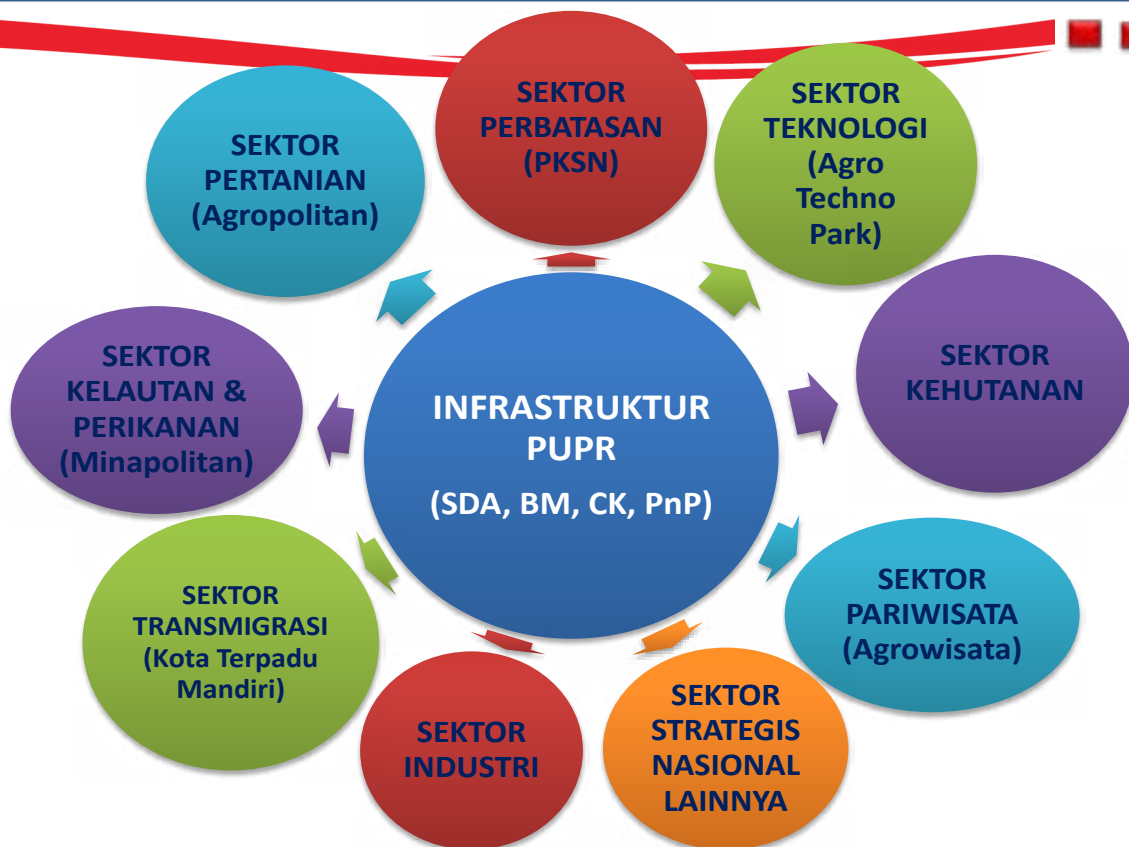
INFRASTRUKTUR PUPR

(SDA, BM, CK, PnP)

SEKTOR PERBATASAN (PKSN)

SEKTOR TEKNOLOGI (Agro Techno Park)

SEKTOR KEHUTANAN

SEKTOR PARIWISATA (Agrowisata)

SEKTOR STRATEGIS NASIONAL LAINNYA

SEKTOR INDUSTRI

SEKTOR TRANSMIGRASI (Kota Terpadu Mandiri)

SEKTOR KELAUTAN & PERIKANAN (Minapolitan)

SEKTOR PERTANIAN (Agropolitan)